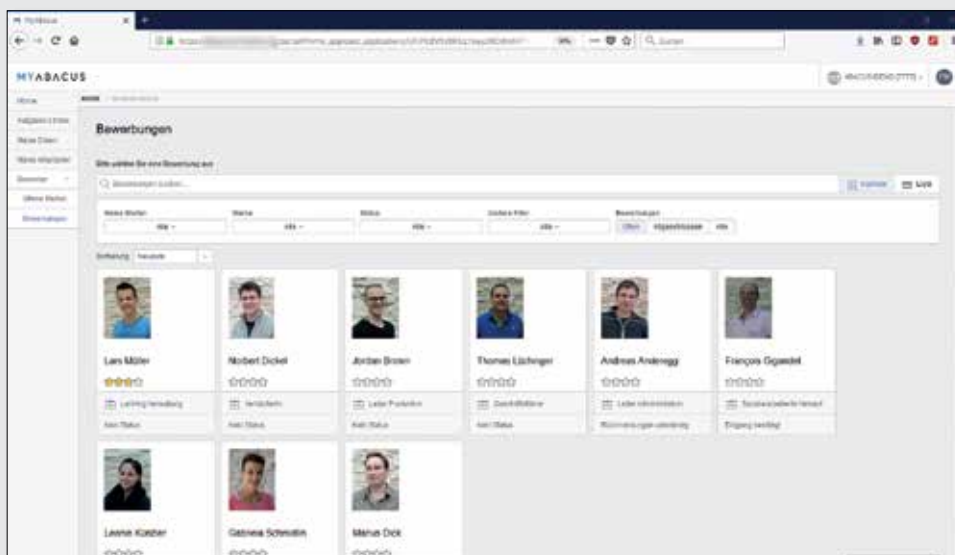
MyAbacus

Suchen

MYABACUS

Home

Bewerbungen

Bitte wählen Sie eine Bewerbung aus

Bewerbungen suchen...

Kacheln Liste

Neues Stellen Alle
Sterne Alle
Status Alle
Weitere Filter Alle
Bewerbungen Offen Abgeschlossen Alle

Sortierung Neueste

Lars Müller
Lernung Verwaltung
Kein Status

Norbert Dickel
Verkäufer
Kein Status

Jordan Brown
Leiter Produktion
Kein Status

Thomas Lüchinger
Geschäftsführer
Kein Status

Andreas Anderegg
Leiter Administration
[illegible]

François Ogawdet
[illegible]
Eingang bestätigt

Leonie Koelzer

Gabriela Schmidlin

Marius Dick